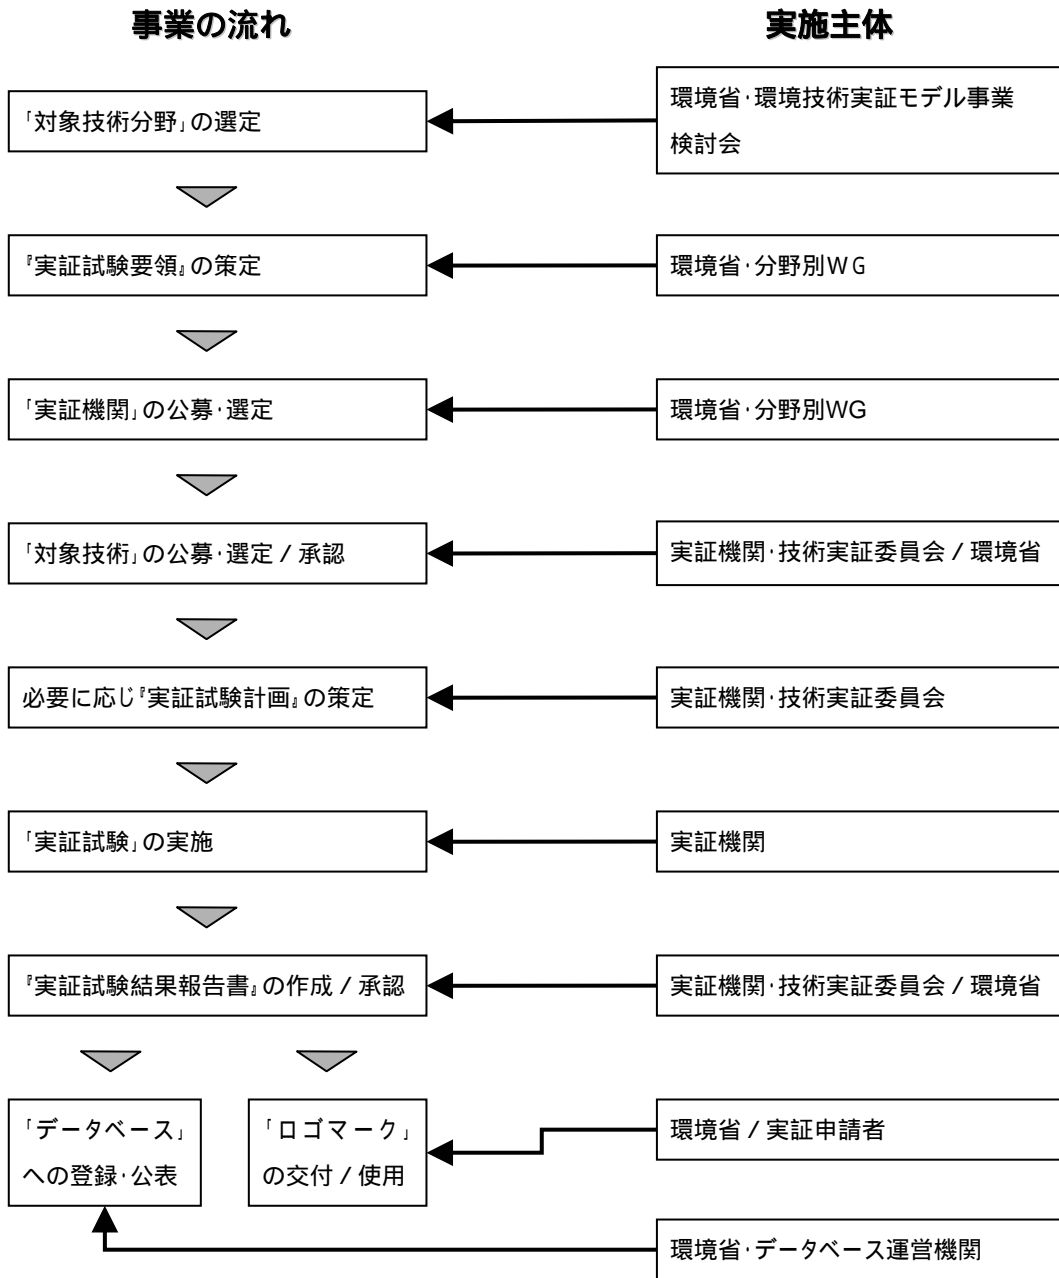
事業の流れ

実施主体

「対象技術分野」の選定

環境省･環境技術実証モデル事業検討会

『実証試験要領』の策定

環境省･分野別ＷＧ

「実証機関」の公募･選定

環境省･分野別WG

「対象技術」の公募･選定 / 承認

実証機関･技術実証委員会 / 環境省

必要に応じ『実証試験計画』の策定

実証機関･技術実証委員会

「実証試験」の実施

実証機関

『実証試験結果報告書』の作成 / 承認

実証機関･技術実証委員会 / 環境省

「データベース」への登録･公表

「ロゴマーク」の交付 / 使用

環境省 / 実証申請者

環境省･データベース運営機関